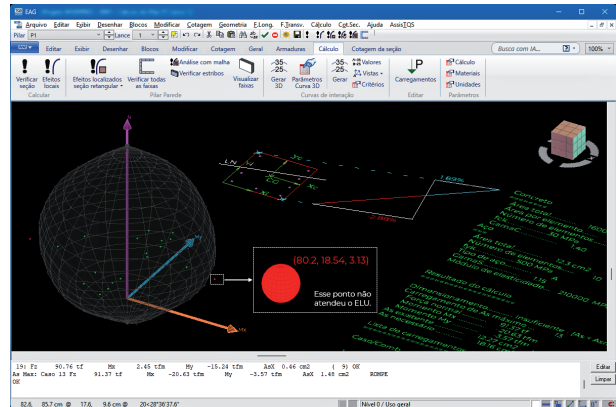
EAG

Arquivo Editar Exibir Desenhar Blocos Modificar Cotagem Geometria F.Long. F.Transv. Cálculo Cgt.Sec. Ajuda AssisTQS

Pilar P1 Lance 1

Editar Exibir Desenhar Blocos Modificar Cotagem Geral Armaduras Cálculo Cotagem de seção Busca com IA... 100%

Verificar seção Efeitos locais Calcular

Efeitos localizados seção retangular Verificar todas as faixas Análise com malha Verificar estribos Visualizar faixas Pilar Parede

Gerar 3D Parâmetros Curva 3D Gerar 2D Valores Vistas Critérios Curvas de interação

Carregamentos Editar

Cálculo Materiais Unidades Parâmetros

(80.2, 18.54, 3.13)

Esse ponto não atendeu o ELU.

1.69%

Mx

My

Concreto

Resultado do cálculo

19: Fz 90.76 tf Mx 2.45 tfm My -15.24 tfm AsX 0.46 cm2 ( 9) OK
As Max: Caso 13 Fz 91.37 tf Mx -20.63 tfm My -3.57 tfm AsX 1.48 cm2 RGMPE
OK

Editar
Limpar

82.6, 85.7 cm 17.6, 9.6 cm 20<28°36'37.6" Nível 0 / Uso geral